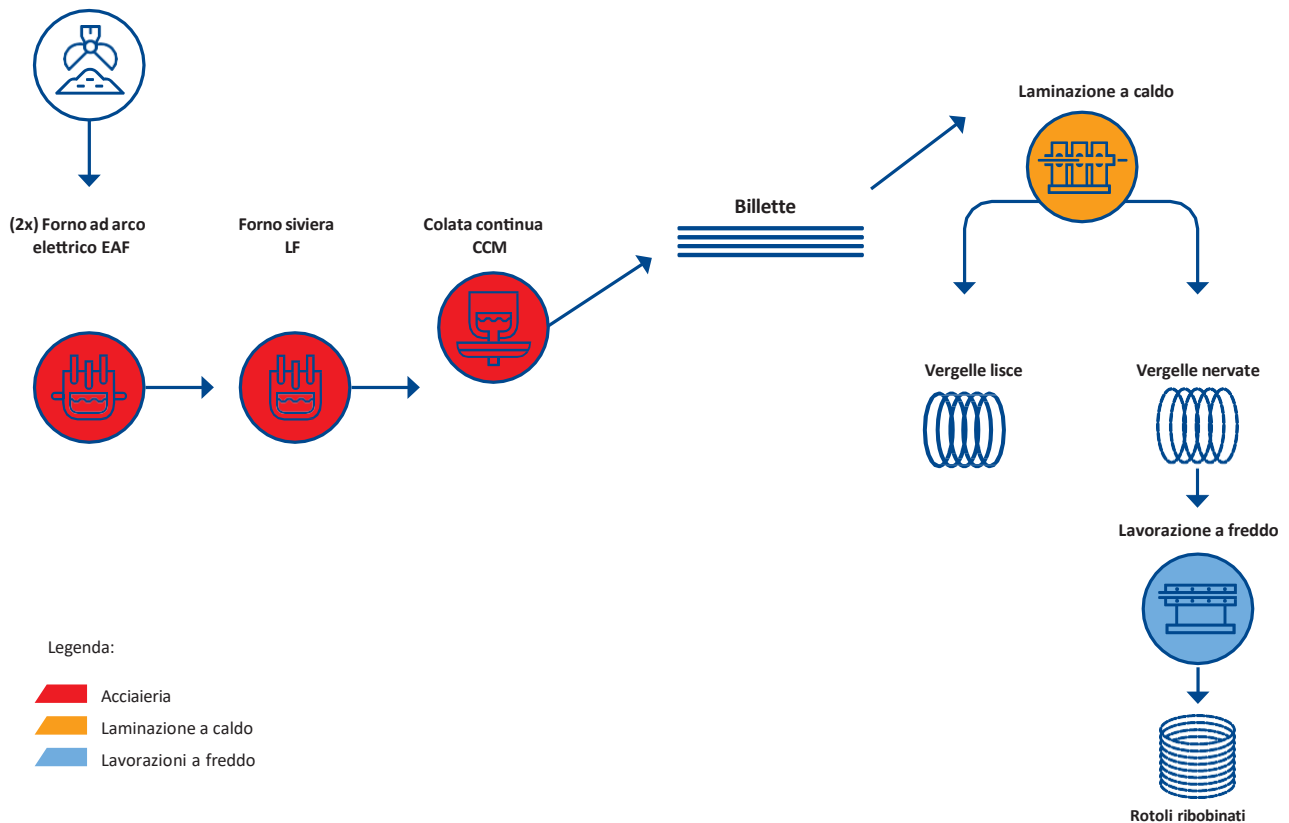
(2x) Forno ad arco elettrico EAF

Forno siviera LF

Colata continua CCM

Billette

Laminazione a caldo

Vergelle lisce

Vergelle nervate

Lavorazione a freddo

Rotoli ribobinati

Legenda:

Acciaieria

Laminazione a caldo

Lavorazioni a freddo